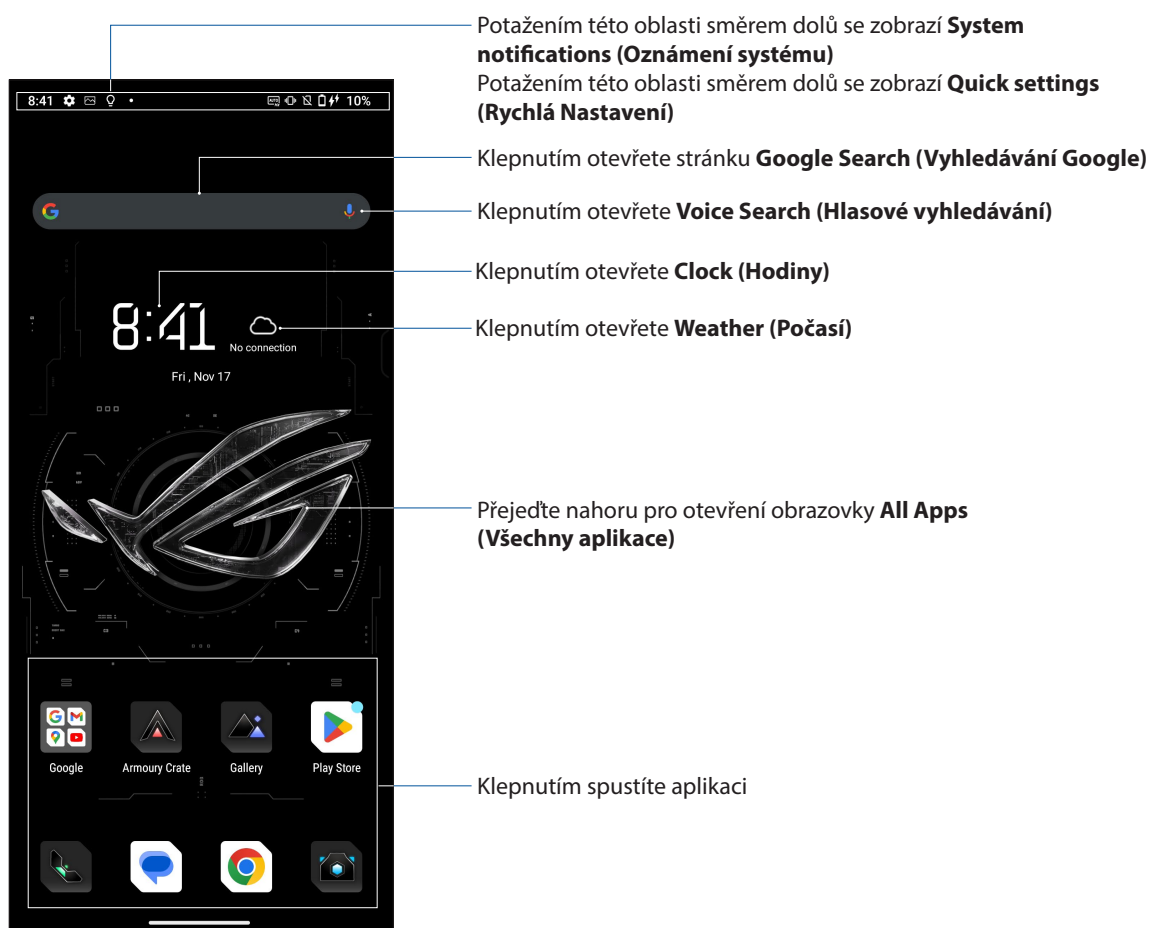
8:41

10%

Potažením této oblasti směrem dolů se zobrazí **System notifications (Oznámení systému)**

Potažením této oblasti směrem dolů se zobrazí **Quick settings (Rychlá Nastavení)**

Klepnutím otevřete stránku **Google Search (Vyhledávání Google)**

Klepnutím otevřete **Voice Search (Hlasové vyhledávání)**

8:41

No connection

Fri , Nov 17

Klepnutím otevřete **Clock (Hodiny)**

Klepnutím otevřete **Weather (Počasí)**

Přejeďte nahoru pro otevření obrazovky **All Apps (Všechny aplikace)**

Google

Armoury Crate

Gallery

Play Store

Klepnutím spustíte aplikaci